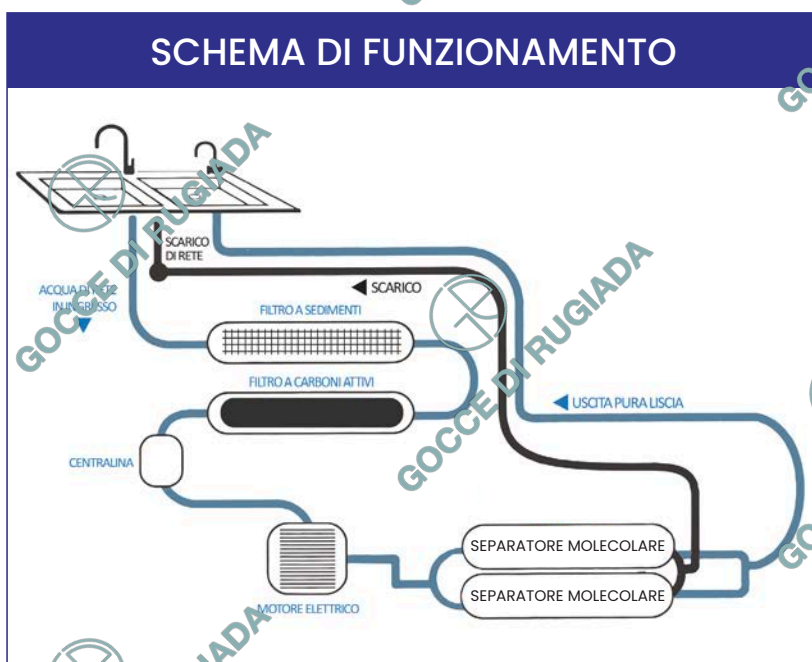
SCHEMA DI FUNZIONAMENTO

SCARICO DI RETE

SCARICO

ACQUA DI RETE IN INGRESSO

FILTRO A SEDIMENTI

FILTRO A CARBONI ATTIVI

USCITA PURA LISCIA

CENTRALINA

SEPARATORE MOLECOLARE

SEPARATORE MOLECOLARE

MOTORE ELETTRICO

GOCCE DI RUGIADA

GOCCE DI RUGIADA

GOCCE DI RUGIADA

GOCCE DI RUGIADA

IADA

GO

GO